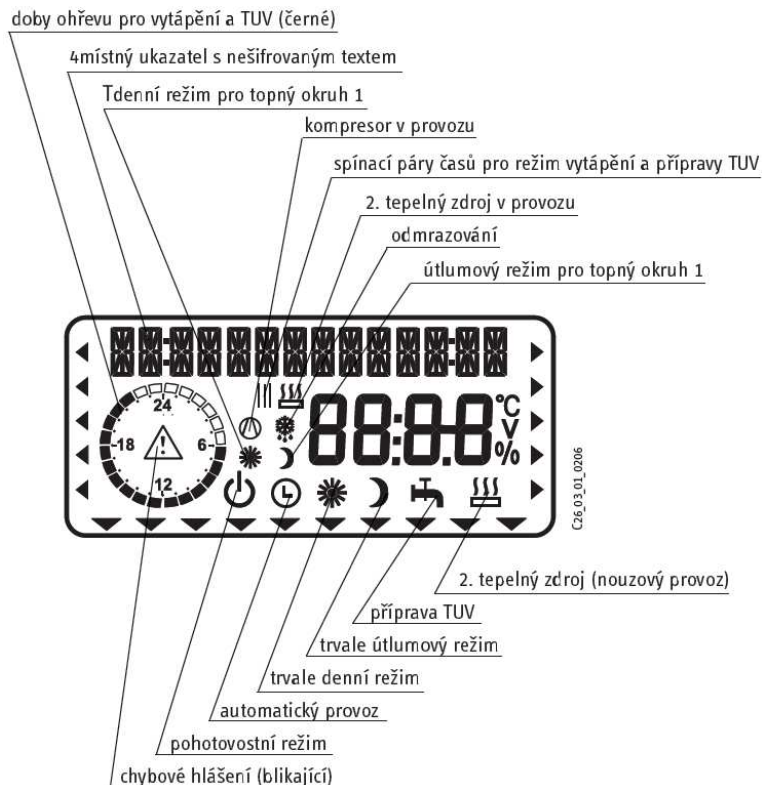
doby ohřevu pro vytápění a TUV (černé)

4místný ukazatel s nešifrovaným textem

Tdenní režim pro topný okruh 1

kompresor v provozu

spínací páry časů pro režim vytápění a přípravy TUV

2. tepelný zdroj v provozu

odmrazování

útlumový režim pro topný okruh 1

24

18

6

12

88:8.8

°C

V

%

C26_03_01_0206

2. tepelný zdroj (nouzový provoz)

příprava TUV

trvale útlumový režim

trvale denní režim

automatický provoz

pohotovostní režim

chybové hlášení (blikající)